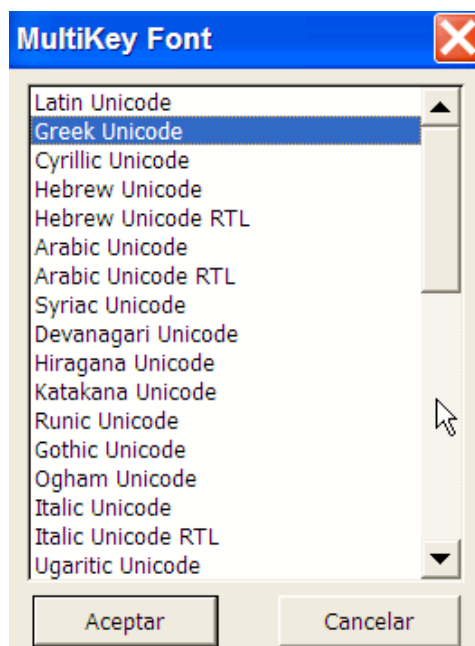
MultiKey Font

Latin Unicode
Greek Unicode
Cyrillic Unicode
Hebrew Unicode
Hebrew Unicode RTL
Arabic Unicode
Arabic Unicode RTL
Syriac Unicode
Devanagari Unicode
Hiragana Unicode
Katakana Unicode
Runic Unicode
Gothic Unicode
Ogham Unicode
Italic Unicode
Italic Unicode RTL
Ugaritic Unicode

Aceptar
Cancelar